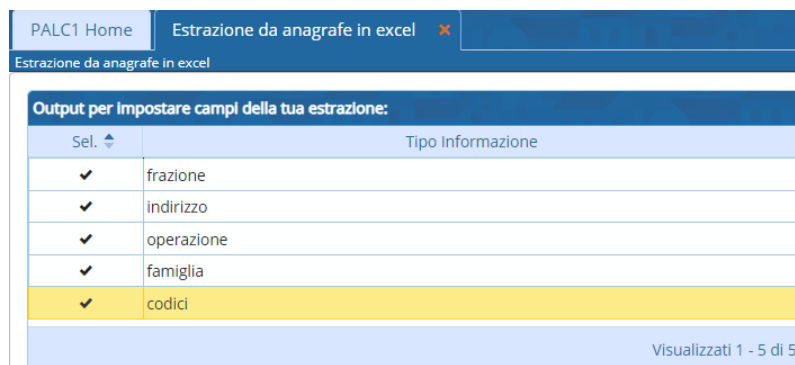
PALC1 Home | Estrazione da anagrafe in excel ×

Estrazione da anagrafe in excel

Output per impostare campi della tua estrazione:

| Sel. | Tipo Informazione |
|---|---|
| ✔ | frazione |
| ✔ | indirizzo |
| ✔ | operazione |
| ✔ | famiglia |
| ✔ | codici |

Visualizzati 1 - 5 di 5